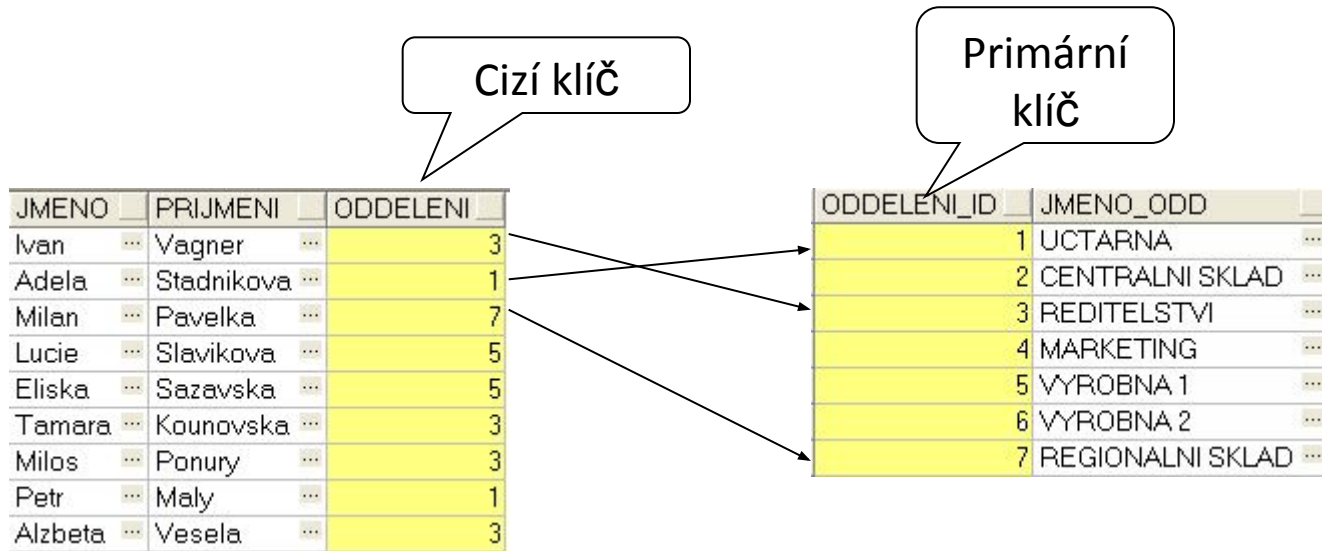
Cizí klíč

Primární klíč

| JMENO | PRIJMENI | ODDELENI |
|---|---|---|
| Ivan ... | Vagner ... | 3 |
| Adela ... | Stadnikova ... | 1 |
| Milan ... | Pavelka ... | 7 |
| Lucie ... | Slavikova ... | 5 |
| Eliska ... | Sazavska ... | 5 |
| Tamara ... | Kounovska ... | 3 |
| Milos ... | Ponury ... | 3 |
| Petr ... | Maly ... | 1 |
| Alzbeta ... | Vesela ... | 3 |

| ODDELENI_ID | JMENO_ODD |
|---|---|
| 1 | UCTARNA ... |
| 2 | CENTRALNI SKLAD ... |
| 3 | REDITELSTVI ... |
| 4 | MARKETING ... |
| 5 | VYROBNA 1 ... |
| 6 | VYROBNA 2 ... |
| 7 | REGIONALNI SKLAD ... |